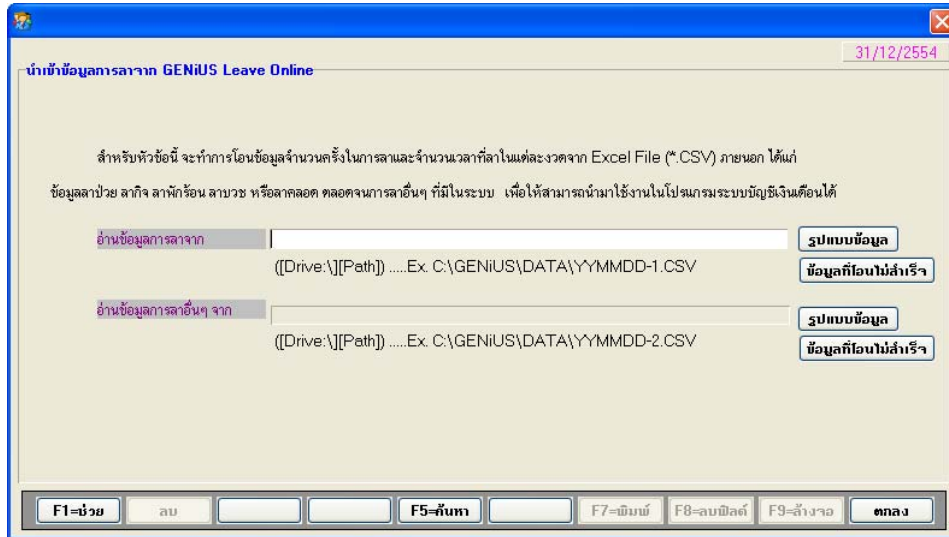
31/12/2554

นำเข้าข้อมูลการลาจาก GENiUS Leave Online

สำหรับหัวข้อนี้ จะทำการโอนข้อมูลจำนวนครั้งในการลาและจำนวนเวลาที่ลาในแต่ละงวดจาก Excel File (*.CSV) ภายนอก ได้แก่

ข้อมูลลาป่วย ลากิจ ลาพักร้อน ลาบวช หรือลาคลอด ตลอดจนการลาอื่นๆ ที่มีในระบบ เพื่อให้สามารถนำมาใช้งานในโปรแกรมระบบบัญชีเงินเดือนได้

อ่านข้อมูลการลาจาก

รูปแบบข้อมูล

([Drive:\][Path]) .....Ex. C:\GENiUS\DATA\YYMMDD-1.CSV

ข้อมูลที่โอนไม่สำเร็จ

อ่านข้อมูลการลาอื่นๆ จาก

รูปแบบข้อมูล

([Drive:\][Path]) .....Ex. C:\GENiUS\DATA\YYMMDD-2.CSV

ข้อมูลที่โอนไม่สำเร็จ

F1=ช่วย | ลบ | F5=ค้นหา | F7=พิมพ์ | F8=ลบฟิลด์ | F9=ล้างจอ | ตกลง